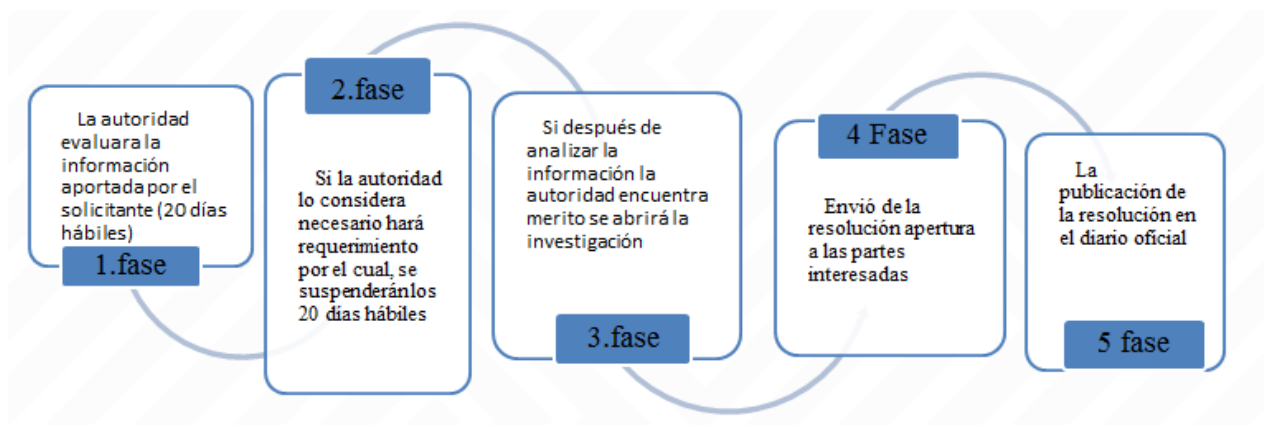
La autoridad evaluara la información aportada por el solicitante (20 días hábiles)

1.fase

2.fase

Si la autoridad lo considera necesario hará requerimiento por el cual, se suspenderánlos 20 días hábiles

Si después de analizar la información la autoridad encuentra merito se abrirá la investigación

3.fase

4 Fase

Envió de la resolución apertura a las partes interesadas

La publicación de la resolución en el diario oficial

5 fase